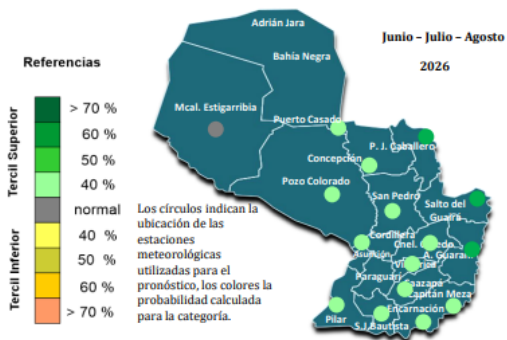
Junio – Julio – Agosto
2026

Referencias

Tercil Superior
> 70 %
60 %
50 %
40 %
normal
Tercil Inferior
40 %
50 %
60 %
> 70 %

Los círculos indican la ubicación de las estaciones meteorológicas utilizadas para el pronóstico, los colores la probabilidad calculada para la categoría.

Adrián Jara
Bahía Negra
Mcal. Estigarribia
Puerto Casado
P. J. Caballero
Concepción
Pozo Colorado
San Pedro
Salto del Guaira
Cordillera
Cnel. Oviedo
Asunción
Villarrica
J. A. Guarani
Paraguarí
Caazapá
Capitán Meza
Pilar
Encarnación
S. J. Bautista